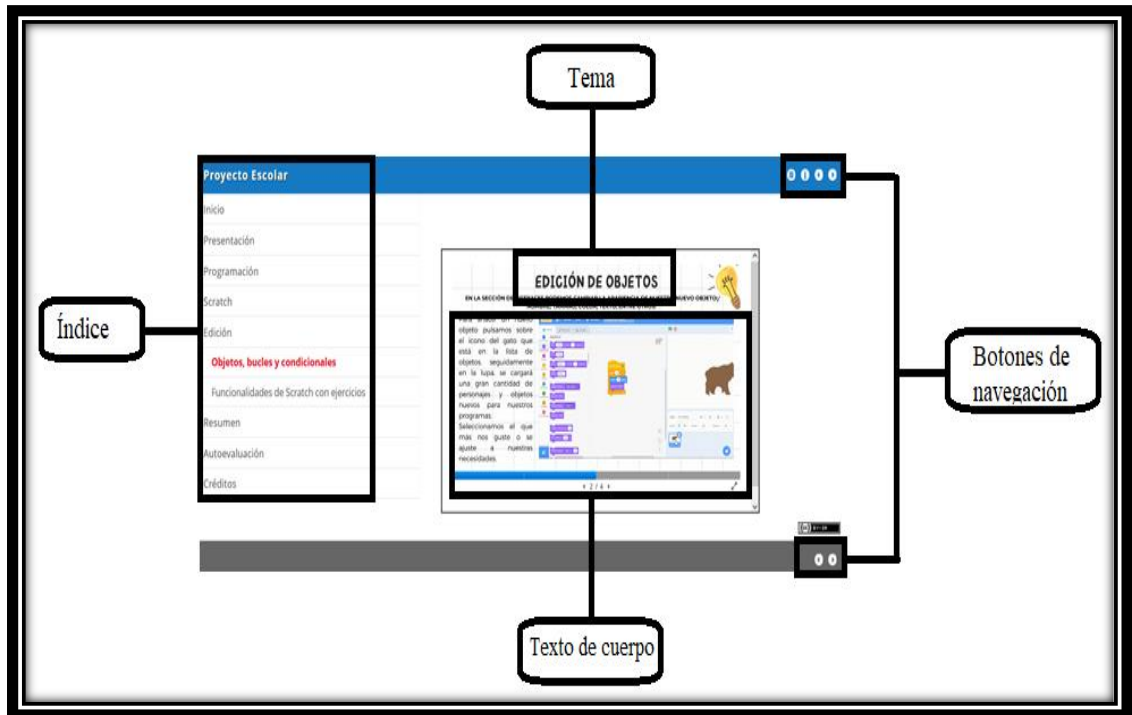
Tema

Proyecto Escolar

Inicio

Presentación

Programación

Scratch

Edición

Objetos, bucles y condicionales

Funcionalidades de Scratch con ejercicios

Resumen

Autoevaluación

Créditos

Índice

EDICIÓN DE OBJETOS

EN LA SECCIÓN DE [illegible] PODEMOS CAMBIAR LA APARIENCIA DE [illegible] NUEVO OBJETO/ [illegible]

Para añadir un nuevo objeto pulsamos sobre el icono del gato que está en la lista de objetos, seguidamente en la lupa, se cargará una gran cantidad de personajes y objetos nuevos para nuestros programas. Seleccionamos el que mas nos guste o se ajuste a nuestras necesidades.

< 2 / 4 >

Botones de navegación

Texto de cuerpo